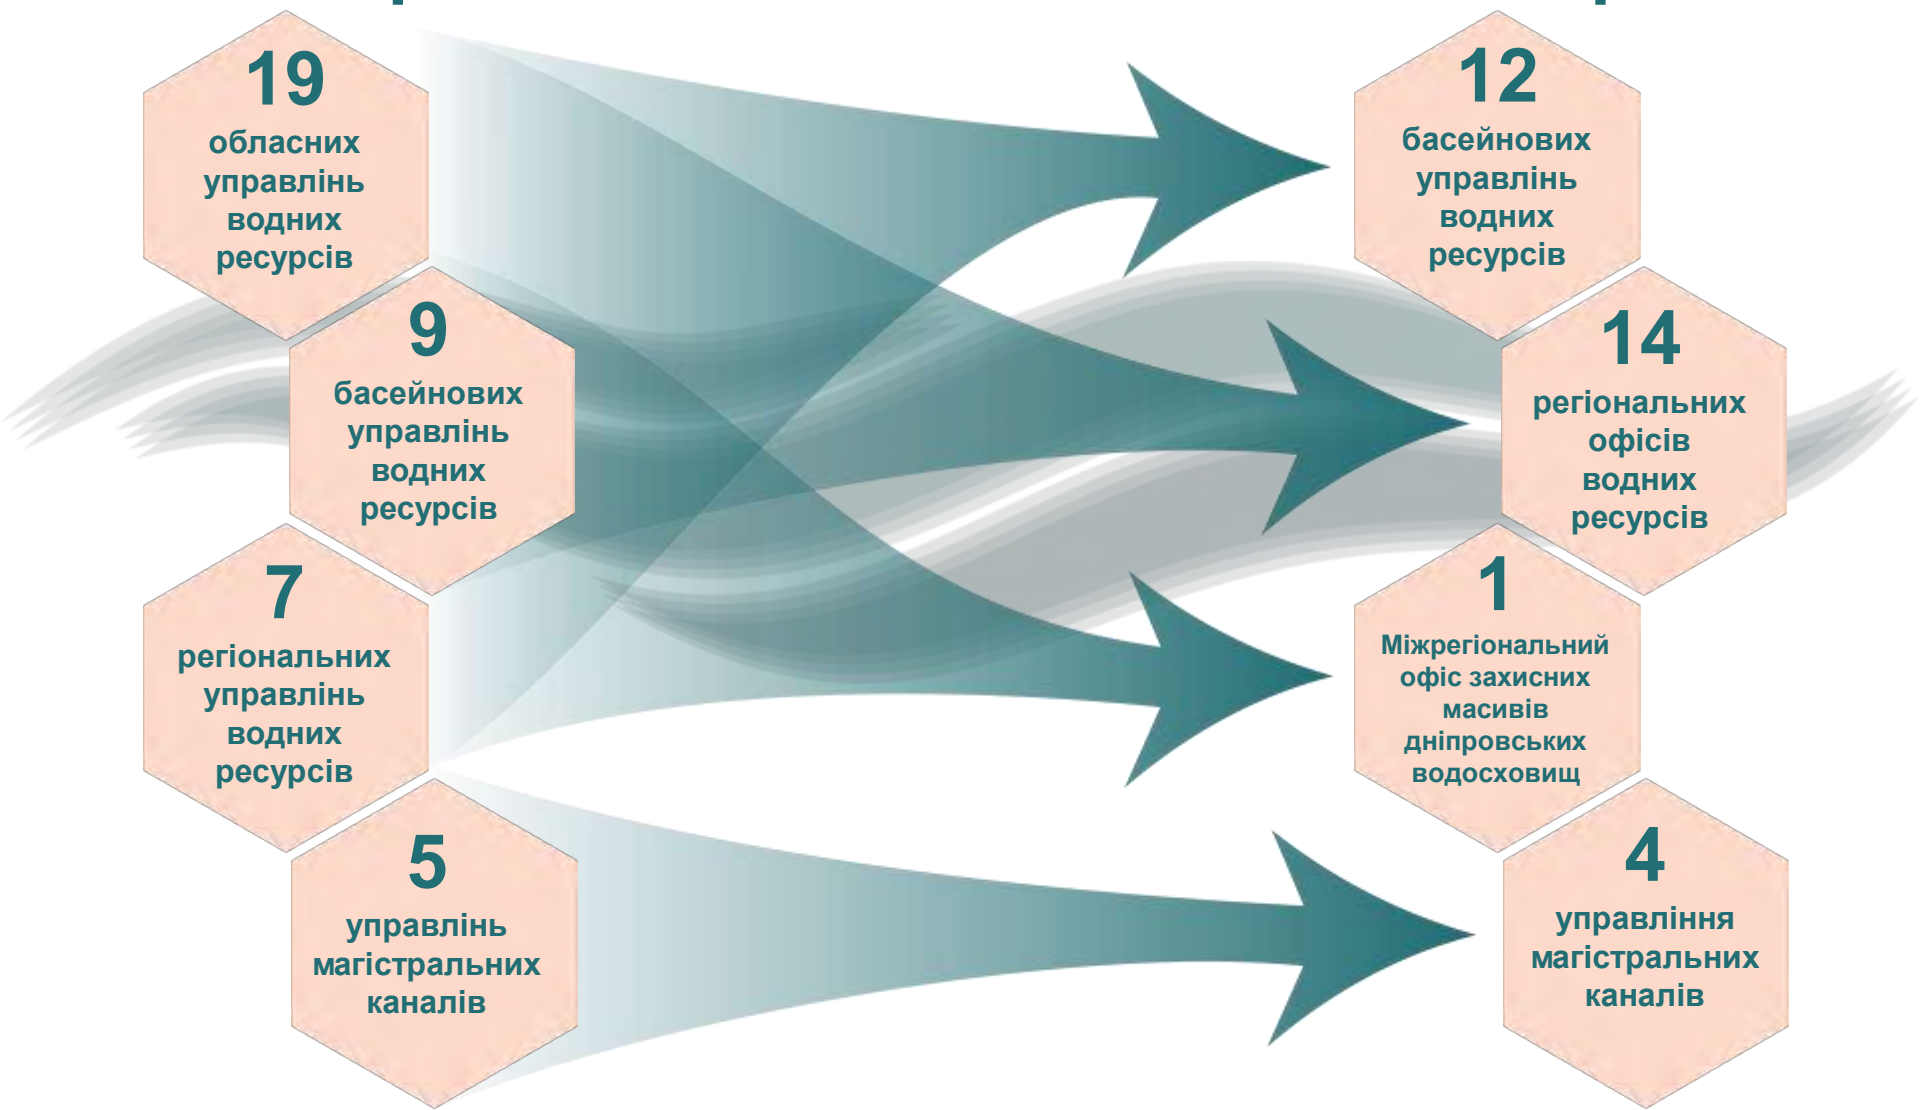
19
обласних управлінь водних ресурсів

9
басейнових управлінь водних ресурсів

7
регіональних управлінь водних ресурсів

5
управлінь магістральних каналів

12
басейнових управлінь водних ресурсів

14
регіональних офісів водних ресурсів

1
Міжрегіональний офіс захисних масивів дніпровських водосховищ

4
управління магістральних каналів